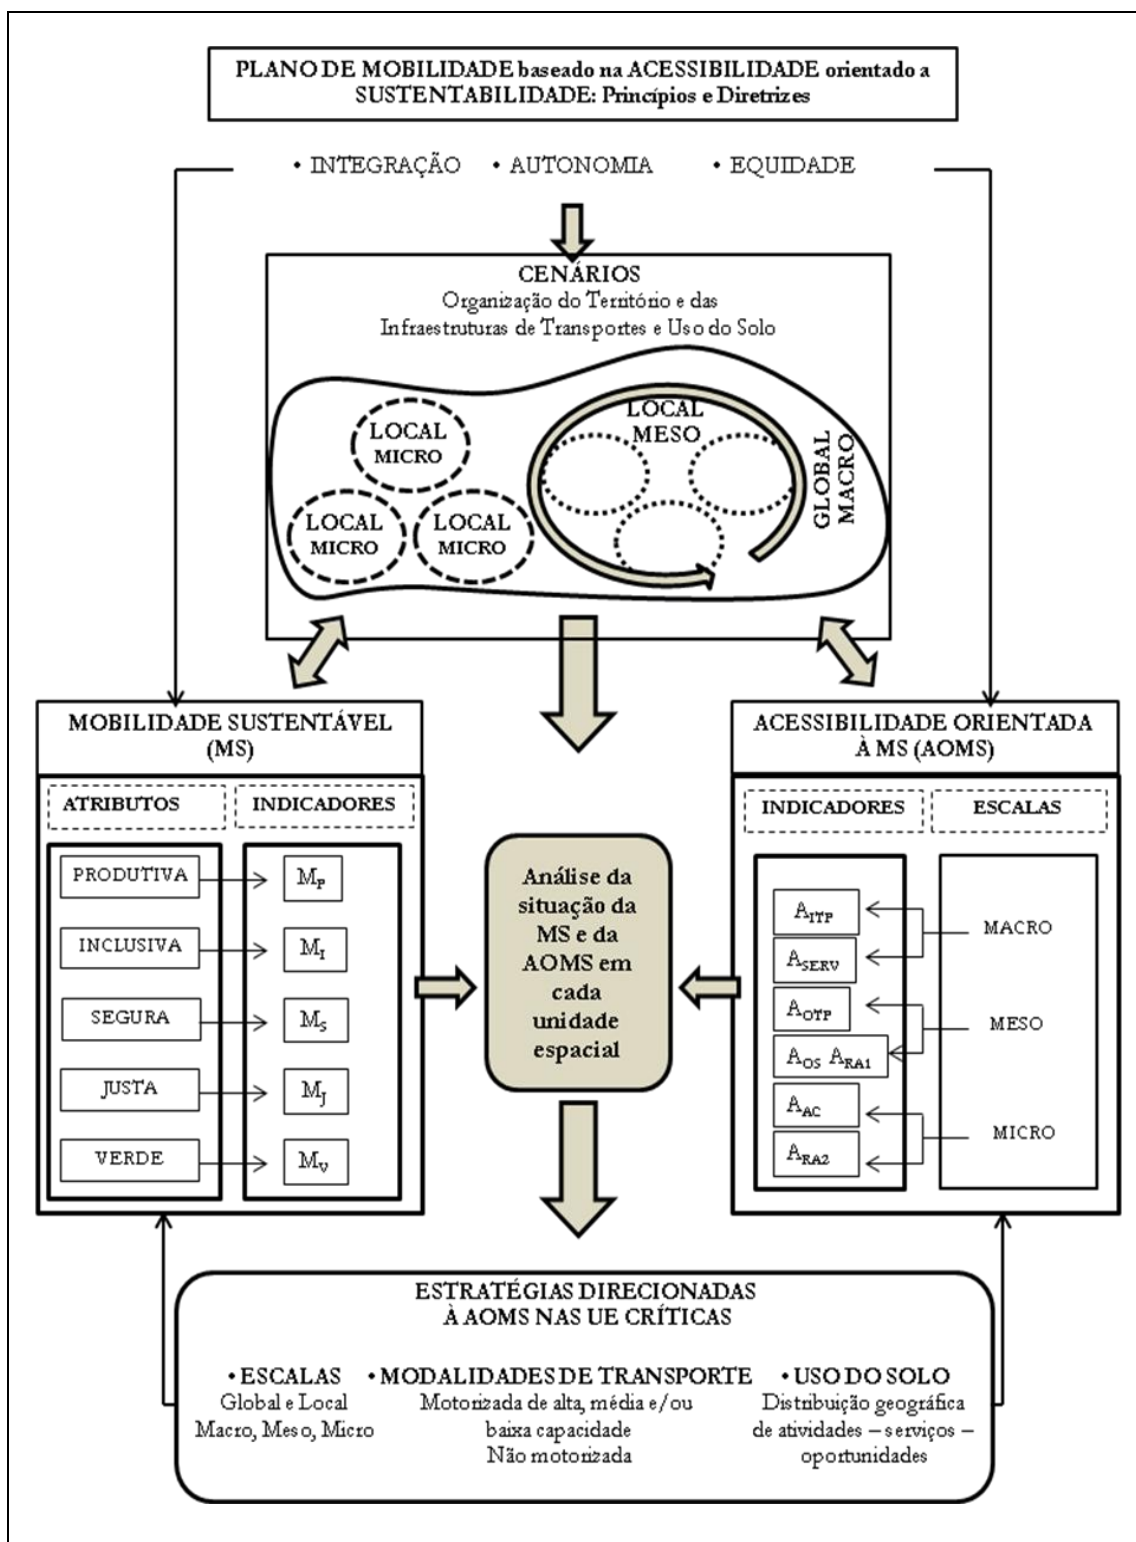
PLANO DE MOBILIDADE baseado na ACESSIBILIDADE orientado a SUSTENTABILIDADE: Princípios e Diretrizes

• INTEGRAÇÃO • AUTONOMIA • EQUIDADE

CENÁRIOS
Organização do Território e das Infraestruturas de Transportes e Uso do Solo

LOCAL MICRO
LOCAL MICRO
LOCAL MICRO
LOCAL MESO
GLOBAL MACRO

MOBILIDADE SUSTENTÁVEL (MS)

ATRIBUTOS
INDICADORES

PRODUTIVA → $M_P$
INCLUSIVA → $M_I$
SEGURA → $M_S$
JUSTA → $M_J$
VERDE → $M_V$

Análise da situação da MS e da AOMS em cada unidade espacial

ACESSIBILIDADE ORIENTADA À MS (AOMS)

INDICADORES
ESCALAS

$A_{ITP}$
$A_{SERV}$
MACRO
$A_{OTP}$
$A_{OS}$ $A_{RA1}$
MESO
$A_{AC}$
$A_{RA2}$
MICRO

ESTRATÉGIAS DIRECIONADAS À AOMS NAS UE CRÍTICAS

• ESCALAS
Global e Local
Macro, Meso, Micro

• MODALIDADES DE TRANSPORTE
Motorizada de alta, média e/ou baixa capacidade
Não motorizada

• USO DO SOLO
Distribuição geográfica de atividades – serviços – oportunidades